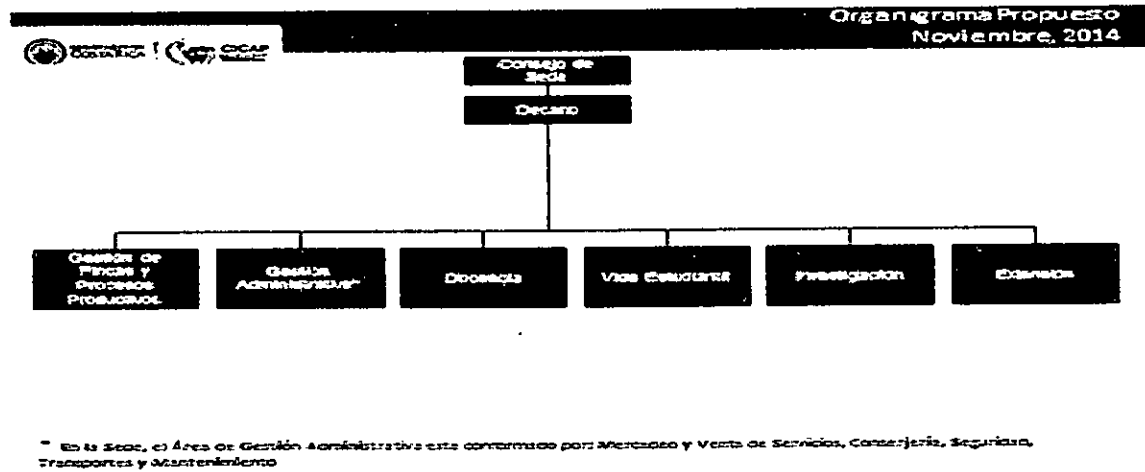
Organigrama Propuesto
Noviembre, 2014

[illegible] COSTA RICA | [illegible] CICAP

Consejo de Sede

Decano

Gestión de Fincas y Procesos Productivos

Gestión Administrativa*

Docencia

Vida Estudiantil

Investigación

Extensión

* En la Sede, el Área de Gestión Administrativa está conformada por: Mercadeo y Venta de Servicios, Conserjería, Seguridad, Transportes y Mantenimiento